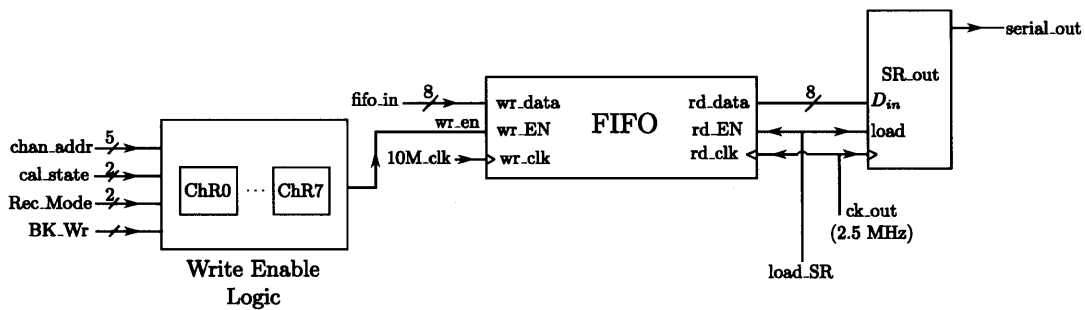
serial_out

SR_out

$D_{in}$

load

fifo_in

8

wr_data

wr_en

wr_EN

FIFO

rd_data

rd_EN

rd_clk

8

10M_clk

wr_clk

chan_addr

5

cal_state

2

Rec_Mode

2

BK_Wr

ChR0

···

ChR7

ck_out
(2.5 MHz)

load_SR

Write Enable Logic